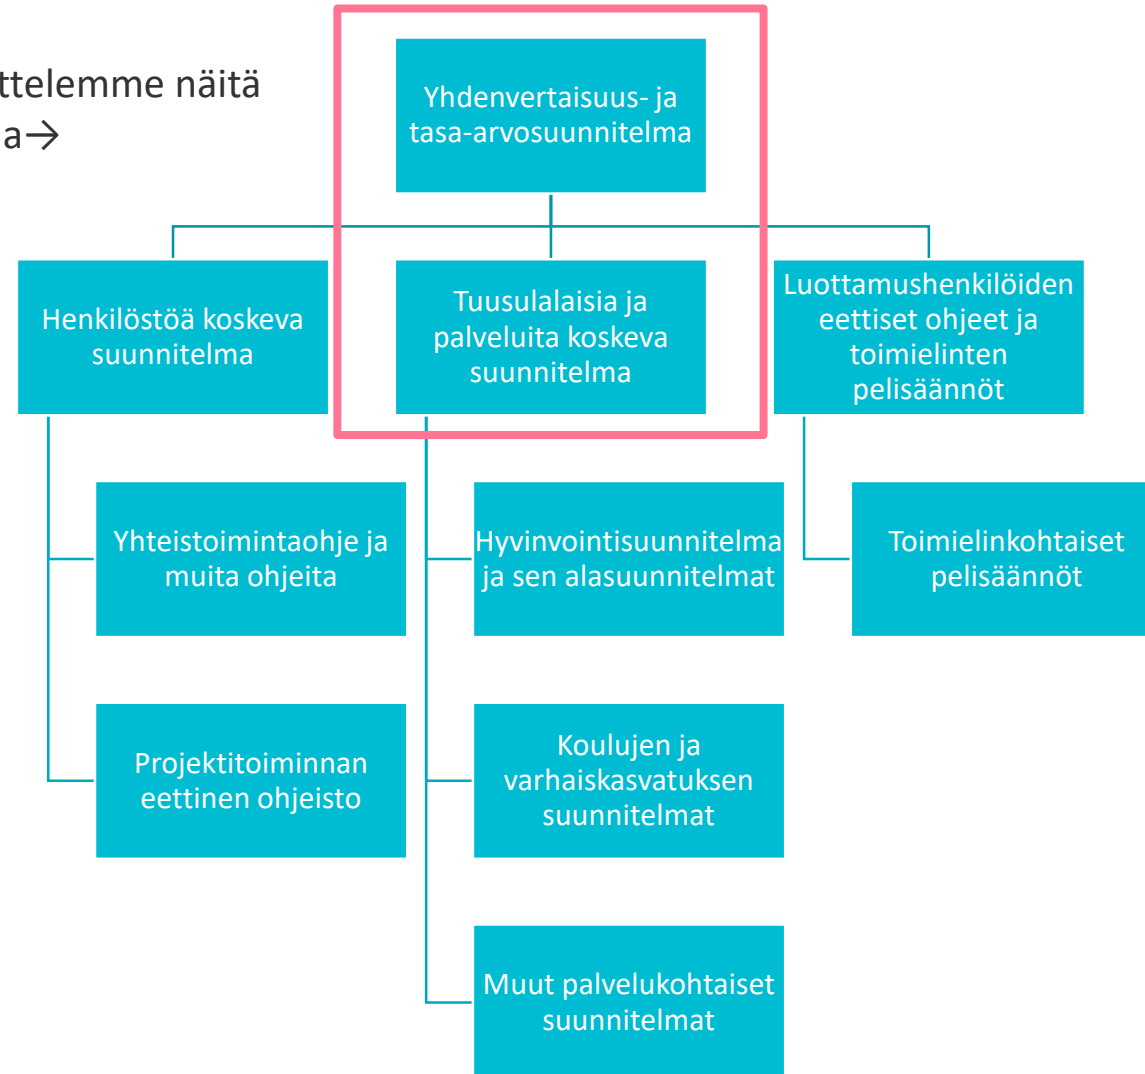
ttelemme näitä
a→

Yhdenvertaisuus- ja tasa-arvosuunnitelma

Henkilöstöä koskeva suunnitelma

Tuusulalaisia ja palveluita koskeva suunnitelma

Luottamushenkilöiden eettiset ohjeet ja toimielinten pelisäännöt

Yhteistoimintaohje ja muita ohjeita

Projektitoiminnan eettinen ohjeisto

Hyvinvointisuunnitelma ja sen alasuunnitelmat

Koulujen ja varhaiskasvatuksen suunnitelmat

Muut palvelukohtaiset suunnitelmat

Toimielinkohtaiset pelisäännöt